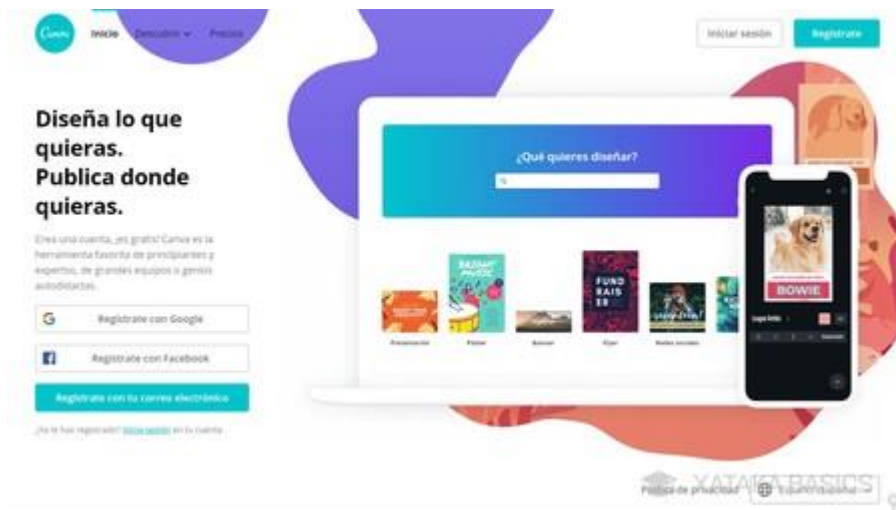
Canva Inicio Descubre Precios

Iniciar sesión Regístrate

Diseña lo que quieras. Publica donde quieras.

Crea una cuenta, ¡es gratis! Canva es la herramienta favorita de principiantes y expertos, de grandes equipos o genios autodidactas.

Regístrate con Google

Regístrate con Facebook

Regístrate con tu correo electrónico

¿Ya te has registrado? Inicia sesión en tu cuenta

¿Qué quieres diseñar?

FUND RAIS ER

Presentación Póster Banner Flyer Redes sociales

BOWIE

Política de privacidad

Español (España)

XATAKA BASICS